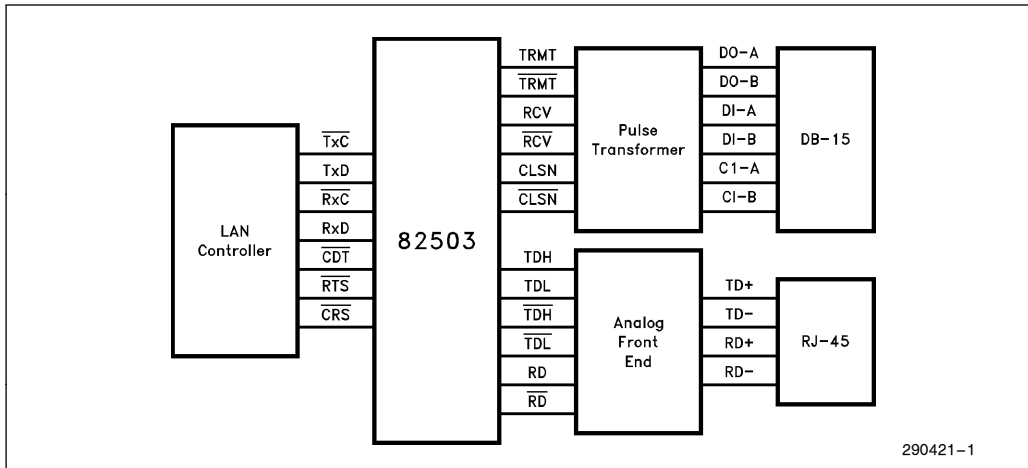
LAN Controller

$\overline{TxC}$
TxD
$\overline{RxC}$
RxD
$\overline{CDT}$
$\overline{RTS}$
$\overline{CRS}$

82503

TRMT
$\overline{TRMT}$
RCV
$\overline{RCV}$
CLSN
$\overline{CLSN}$

TDH
TDL
$\overline{TDH}$
$\overline{TDL}$
RD
$\overline{RD}$

Pulse Transformer

Analog Front End

DO−A
DO−B
DI−A
DI−B
C1−A
CI−B

DB−15

TD+
TD−
RD+
RD−

RJ−45

290421−1